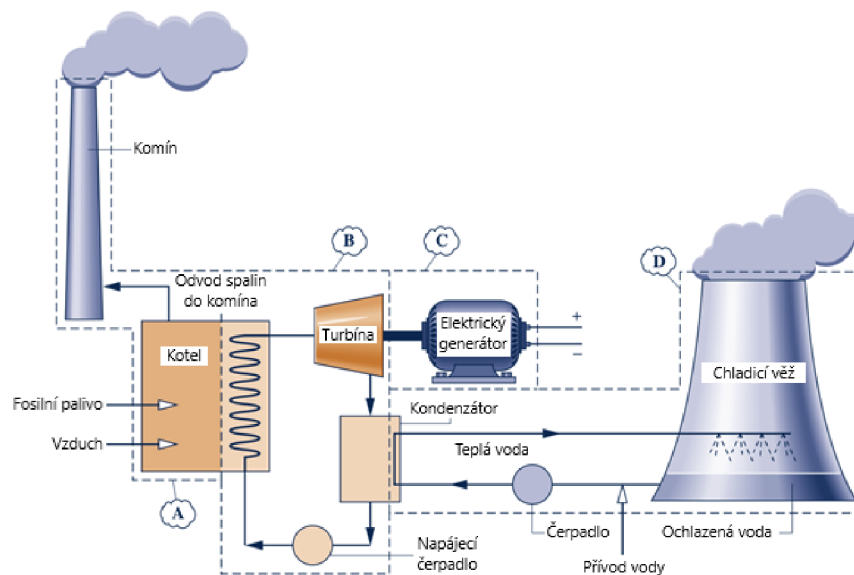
Komín

B

C

D

Odvod spalin do komína

Kotel

Turbína

Elektrický generátor

+

–

Chladicí věž

Fosilní palivo

Vzduch

Kondenzátor

Teplá voda

A

Čerpadlo

Ochlazená voda

Napájecí čerpadlo

Přívod vody